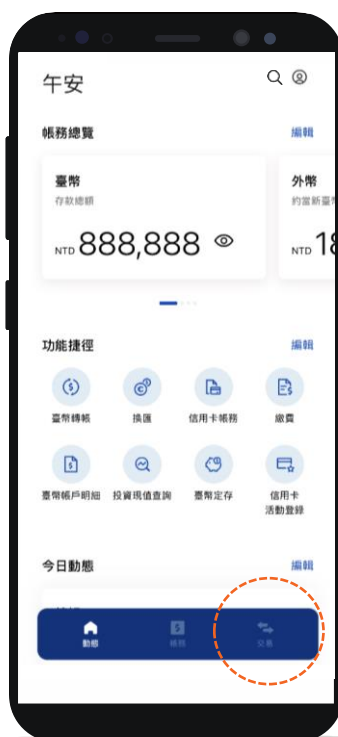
午安

帳務總覽

編輯

臺幣
存款總額
NTD 888,888

外幣
約當新臺幣
NTD 18

功能捷徑

編輯

臺幣轉帳
換匯
信用卡帳務
繳費
臺幣帳戶明細
投資現值查詢
臺幣定存
信用卡活動登錄

今日動態

編輯

動態
帳務
交易